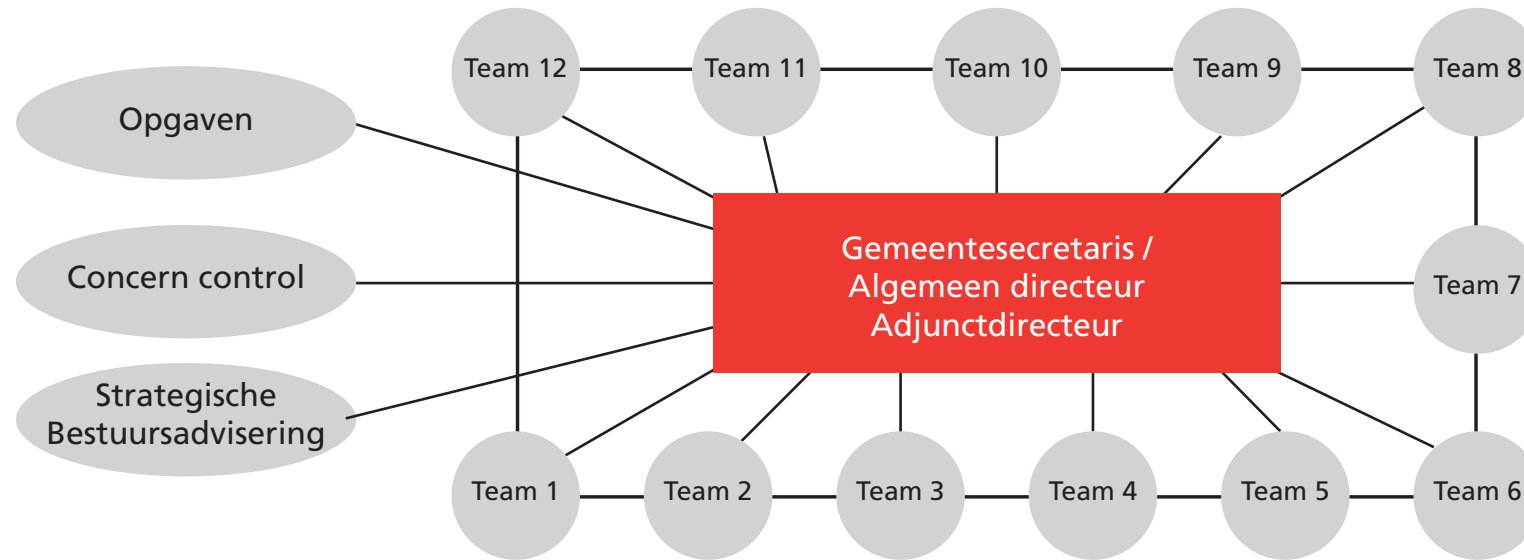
Team 12
Team 11
Team 10
Team 9
Team 8

Opgaven

Concern control

Strategische Bestuursadvisering

Gemeentesecretaris / Algemeen directeur Adjunctdirecteur

Team 7

Team 1
Team 2
Team 3
Team 4
Team 5
Team 6